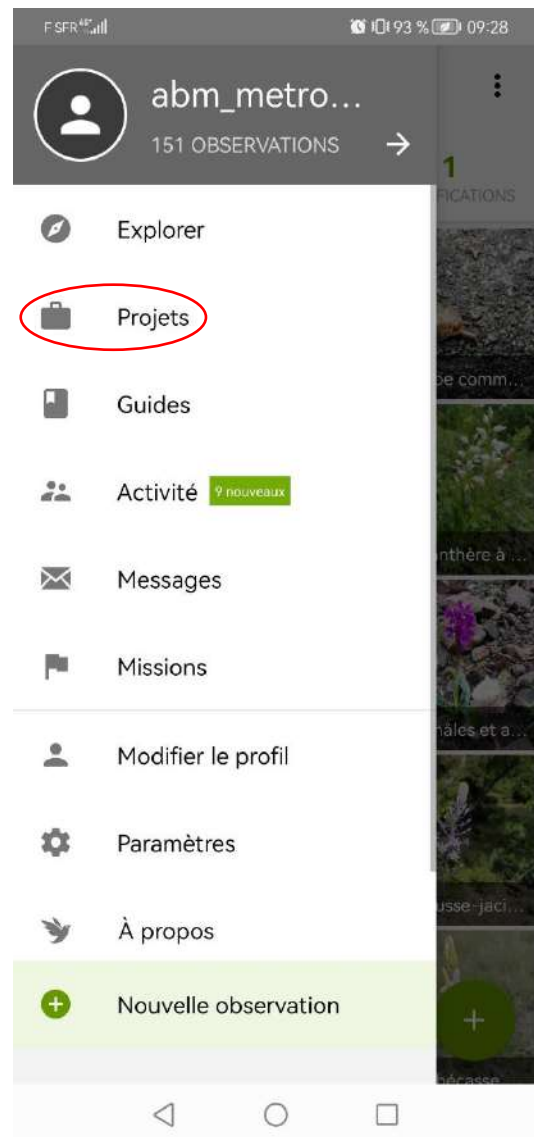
F SFR 4G 93 % 09:28

abm_metro…

151 OBSERVATIONS

1
FICATIONS

Explorer

Projets

Guides

Activité 9 nouveaux

Messages

Missions

Modifier le profil

Paramètres

À propos

Nouvelle observation

pe comm…

nthère à …

nâles et a…

usse-jaci…

bécasse